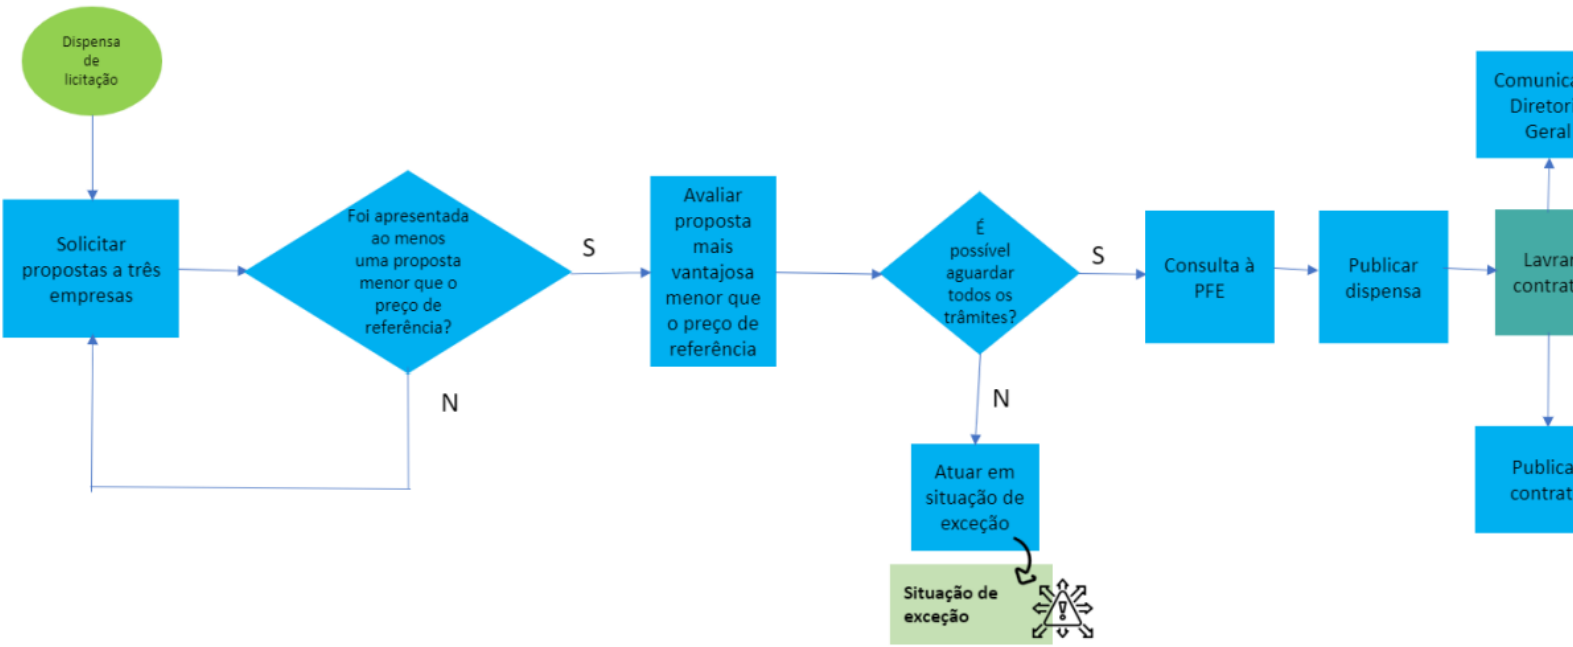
Dispensa de licitação

Solicitar propostas a três empresas

Foi apresentada ao menos uma proposta menor que o preço de referência?

N

S

Avaliar proposta mais vantajosa menor que o preço de referência

É possível aguardar todos os trâmites?

N

S

Atuar em situação de exceção

Situação de exceção

Consulta à PFE

Publicar dispensa

Comunica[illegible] Diretor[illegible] Geral

Lavrar contrat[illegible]

Publica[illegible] contrat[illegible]